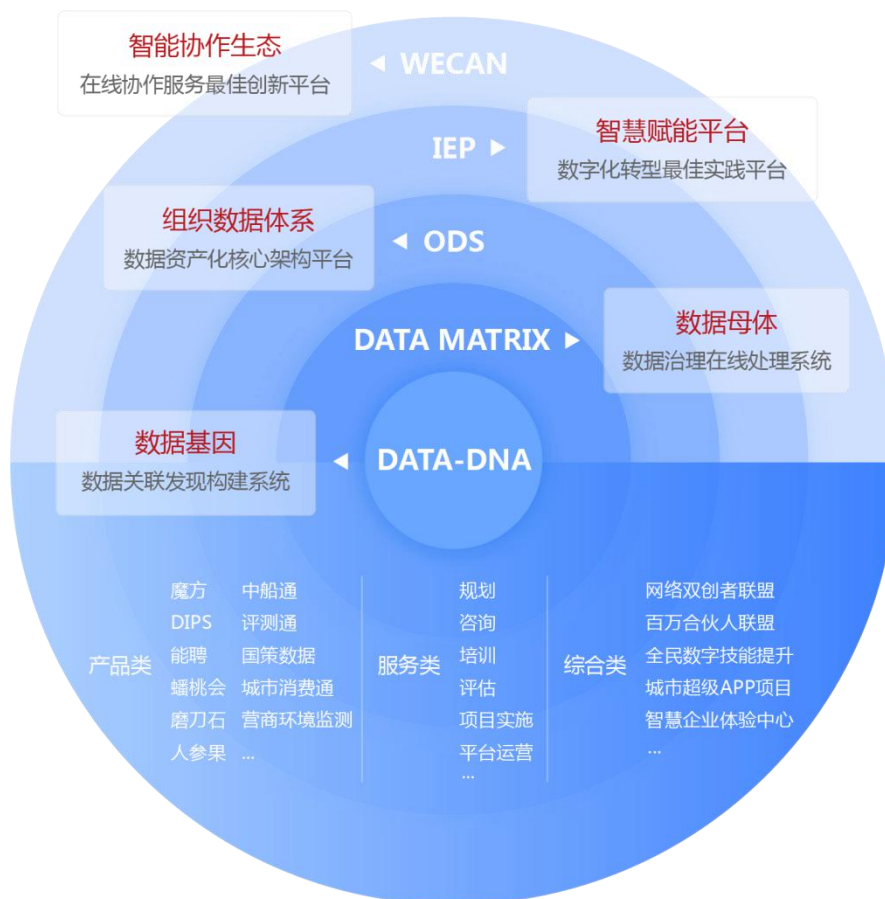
智能协作生态
在线协作服务最佳创新平台

◄ WECAN

IEP ►

智慧赋能平台
数字化转型最佳实践平台

组织数据体系
数据资产化核心架构平台

◄ ODS

DATA MATRIX ►

数据母体
数据治理在线处理系统

数据基因
数据关联发现构建系统

◄ DATA-DNA

产品类

魔方
DIPS
能聘
蟠桃会
磨刀石
人参果

中船通
评测通
国策数据
城市消费通
营商环境监测
...

服务类

规划
咨询
培训
评估
项目实施
平台运营
...

综合类

网络双创者联盟
百万合伙人联盟
全民数字技能提升
城市超级APP项目
智慧企业体验中心
...